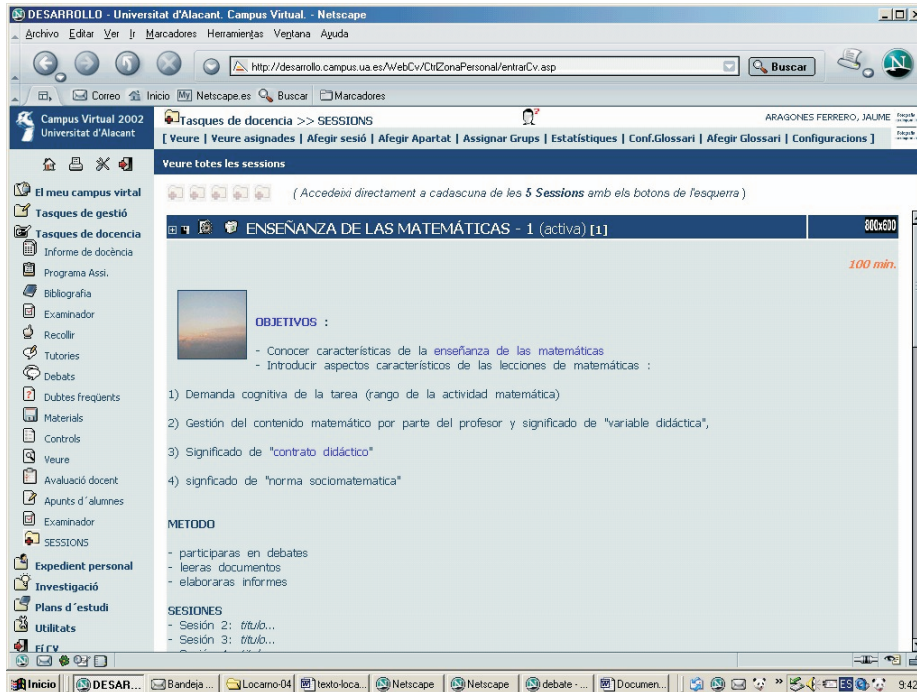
DESARROLLO - Universitat d'Alacant. Campus Virtual. - Netscape

Archivo Editar Ver Ir Marcadores Herramientas Ventana Ayuda

http://desarrollo.campus.ua.es/WebCv/CtrlZonaPersonal/entrarCv.asp

Buscar

Correo Inicio Netscape.es Buscar Marcadores

Campus Virtual 2002
Universitat d'Alacant

Tasques de docencia >> SESSIONS

ARAGONES FERRERO, JAUME

[ Veure | Veure asignades | Afegir sesió | Afegir Apartat | Assignar Grups | Estatístiques | Conf.Glossari | Afegir Glossari | Configuracions ]

Veure totes les sessions

El meu campus virtal
Tasques de gestió
Tasques de docencia
Informe de docència
Programa Assi.
Bibliografia
Examinador
Recollir
Tutories
Debats
Dubtes freqüents
Materials
Controls
Veure
Avaluació docent
Apunts d´alumnes
Examinador
SESSIONS
Expedient personal
Investigació
Plans d´estudi
Utilitats
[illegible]

( Accedeixi directament a cadascuna de les 5 Sessions amb els botons de l'esquerra )

ENSEÑANZA DE LAS MATEMÁTICAS - 1 (activa) [1]

800x600

100 min.

OBJETIVOS :

- Conocer características de la enseñanza de las matemáticas
- Introducir aspectos característicos de las lecciones de matemáticas :

1) Demanda cognitiva de la tarea (rango de la actividad matemática)

2) Gestión del contenido matemático por parte del profesor y significado de "variable didáctica",

3) Significado de "contrato didáctico"

4) signficado de "norma sociomatematica"

METODO

- participaras en debates
- leeras documentos
- elaboraras informes

SESIONES
- Sesión 2: titulo...
- Sesión 3: titulo...

Inicio | DESAR... | Bandeja ... | Locarno-04 | texto-loca... | Netscape | Netscape | debate - ... | Documen... | 9:42